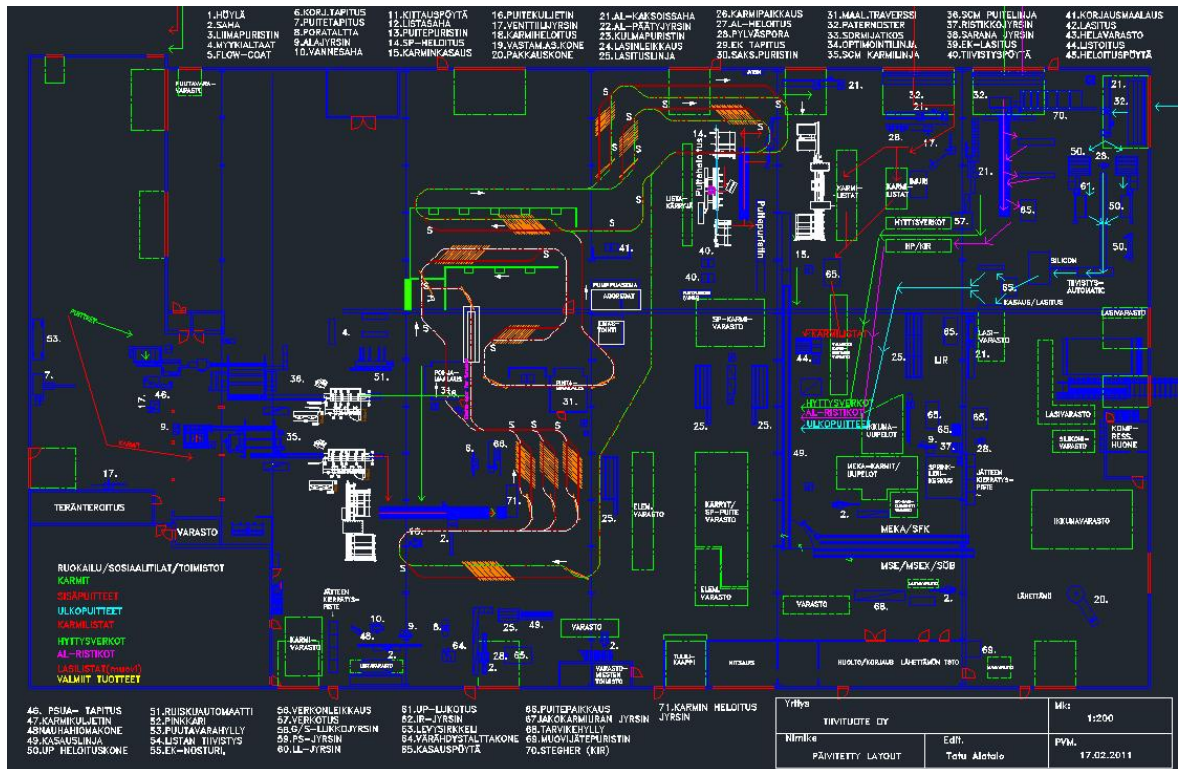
1.HÖYLÄ
2.SAHA
3.LIIMAPURISTIN
4.MYYKIALTAAT
5.FLOW-COAT

6.KORJ.TAPITUS
7.PUITETAPITUS
8.PORATALTTA
9.ALAJYRSIN
10.VANNESAHA

11.KITTAUSPÖYTÄ
12.LISTASAHA
13.PUITEPURISTIN
14.SP-HELOITUS
15.KARMINKASAUS

16.PUITEKULJETIN
17.VENTTIILIJYRSIN
18.KARMIHELOITUS
19.VASTAM.AS.KONE
20.PAKKAUSKONE

21.AL-KAKSOISSAHA
22.AL-PÄÄTYJYRSIN
23.KULMAPURISTIN
24.LASINLEIKKAUS
25.LASITUSLINJA

26.KARMIPAIKKAUS
27.AL-HELOITUS
28.PYLVÄSPORA
29.EK TAPITUS
30.SAKS.PURISTIN

31.MAAL.TRAVERSSI
32.PATERNOSTER
33.SORMIJATKOS
34.OPTIMOINTILINJA
35.SCM KARMILINJA

36.SCM PUITELINJA
37.RISTIKKOJYRSIN
38.SARANA JYRSIN
39.EK-LASITUS
40.TIIVISTYSPÖYTÄ

41.KORJAUSMAALAUS
42.LASITUS
43.HELAVARASTO
44.LISTOITUS
45.HELOITUSPÖYTÄ

PUUTAVARAVARASTO
21.
32.
21.
32.
32.
21.
70.
28.
17.
50.
28.
KARMILISTAT
KARMILISTAT
BAIRI
HYTTYSVERKOT
57.
HP/KIR
21.
65.
50.
61.
50.
SILICON
TIIVISTYSAUTOMATIC
65.
KASAUS/LASITUS
14.
LISTAKÄRRYT
Puitteita
Puitteita
41.
40.
40.
15.
65.
PUMPPUASEMA
ADORSTAT
LIIMATEKNIIKKA
SP-KARMIVARASTO
KARMILISTAT
44.
25.
LIR
65.
LASIVARASTO
21.
LASIVARASTO
53.
7.
4.
51.
36.
POSJAMALAUS
33.
31.
HYTTYSVERKOT
AL-RISTIKOT
ULKOPUITTEET
IKKUNAUUPELOT
65.
65.
9.
37.
28.
LASIVARASTO
SILIKONIVARASTO
KOMPRESSHUONE
17.
46.
9.
35.
6.
66.
71.
25.
25.
25.
49.
MEKA-KARMIT/UUPELOT
SPRINKLERIKESKUS
JÄTTEEN KIERRÄTYSPISTE
17.
TERÄNTEROITUS
VARASTO
16.
2.
ELEM.VARASTO
KARMIT/SP-PUITEVARASTO
ELEM.VARASTO
2.
MEKA/SFK
IKKUNAVARASTO
MSE/MSEX/SÜB
RUOKAILU/SOSIAALITILAT/TOIMISTOT
KARMIT
SISÄPUITTEET
ULKOPUITTEET
KARMILISTAT
HYTTYSVERKOT
AL-RISTIKOT
LASILISTAT(muovi)
VALMIIT TUOTTEET
JÄTTEEN KIERRÄTYSPISTE
10.
48.
9.
8.
64.
KARMIVARASTO
28.
65.
25.
49.
VARASTO
VARASTOMESTARI TOIMISTO
VARASTO
68.
2.
LÄHETTÄMÖ
20.
TUULIKAAPPI
HUOLTO/KORJAUS LÄHETTÄMÖN TOTO
69.

46. PSUA- TAPITUS
47.KARMIKULJETIN
48NAUHAHIOMAKONE
49.KASAUSLINJA
50.UP HELOITUSKONE

51.RUISKUAUTOMAATTI
52.PINKKARI
53.PUUTAVARAHYLLY
54.LISTAN TIIVISTYS
55.EK-NOSTURI.

56.VERKONLEIKKAUS
57.VERKOTUS
58.G/S-LUKKOJYRSIN
59.PS-JYRSIN
60.LL-JYRSIN

61.UP-LUKOTUS
62.IR-JYRSIN
63.LEVYSIRKKELI
64.VÄRÄHDYSTALTTAKONE
65.KASAUSPÖYTÄ

66.PUITEPAIKKAUS
67.JAKOKARMIURAN JYRSIN
68.TARVIKEHYLLY
69.MUOVIJÄTEPURISTIN
70.STEGHER (KIR)

71.KARMIN HELOITUS JYRSIN

| Yritys | | Mk: |
|---|---|---|
| TIIVITUOTE OY | | 1:200 |
| Nimike | Edit. | PVM. |
| PÄIVITETTY LAYOUT | Tatu Alatalo | 17.02.2011 |